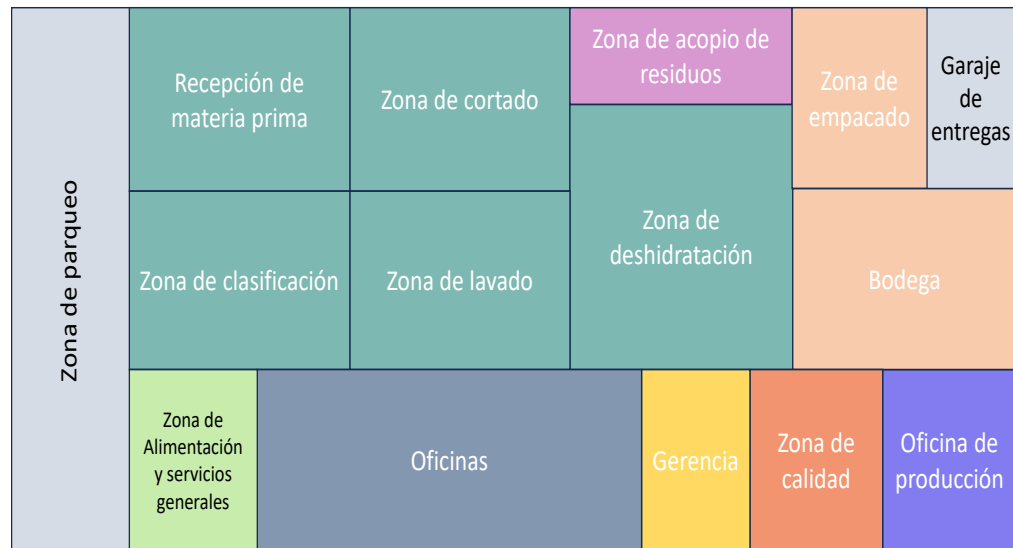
Zona de parqueo

Recepción de materia prima

Zona de cortado

Zona de acopio de residuos

Zona de empacado

Garaje de entregas

Zona de deshidratación

Zona de clasificación

Zona de lavado

Bodega

Zona de Alimentación y servicios generales

Oficinas

Gerencia

Zona de calidad

Oficina de producción